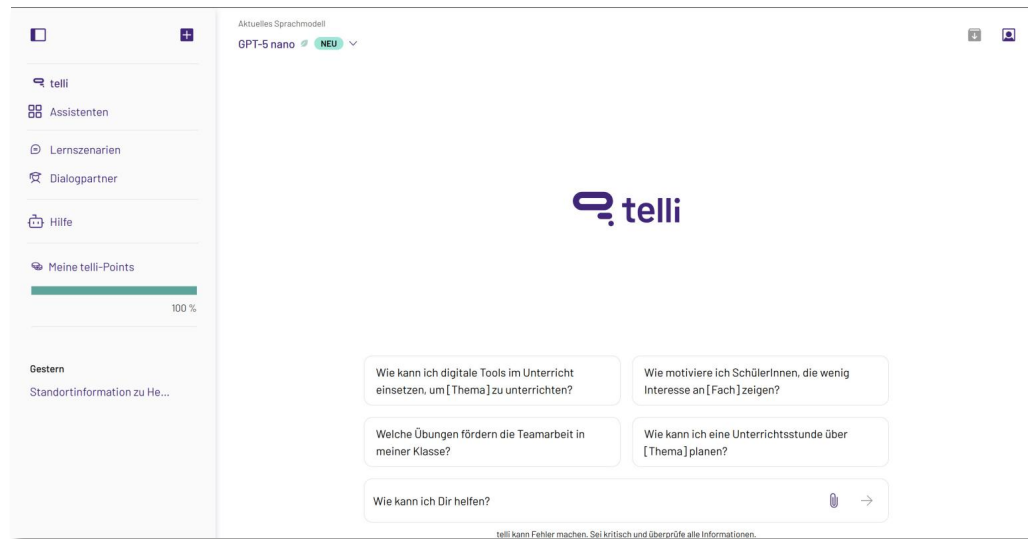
telli
Assistenten
Lernszenarien
Dialogpartner
Hilfe
Meine telli-Points
100 %
Gestern
Standortinformation zu He...

Aktuelles Sprachmodell
GPT-5 nano NEU

telli

Wie kann ich digitale Tools im Unterricht einsetzen, um [Thema] zu unterrichten?

Wie motiviere ich SchülerInnen, die wenig Interesse an [Fach] zeigen?

Welche Übungen fördern die Teamarbeit in meiner Klasse?

Wie kann ich eine Unterrichtsstunde über [Thema] planen?

Wie kann ich Dir helfen?

telli kann Fehler machen. Sei kritisch und überprüfe alle Informationen.